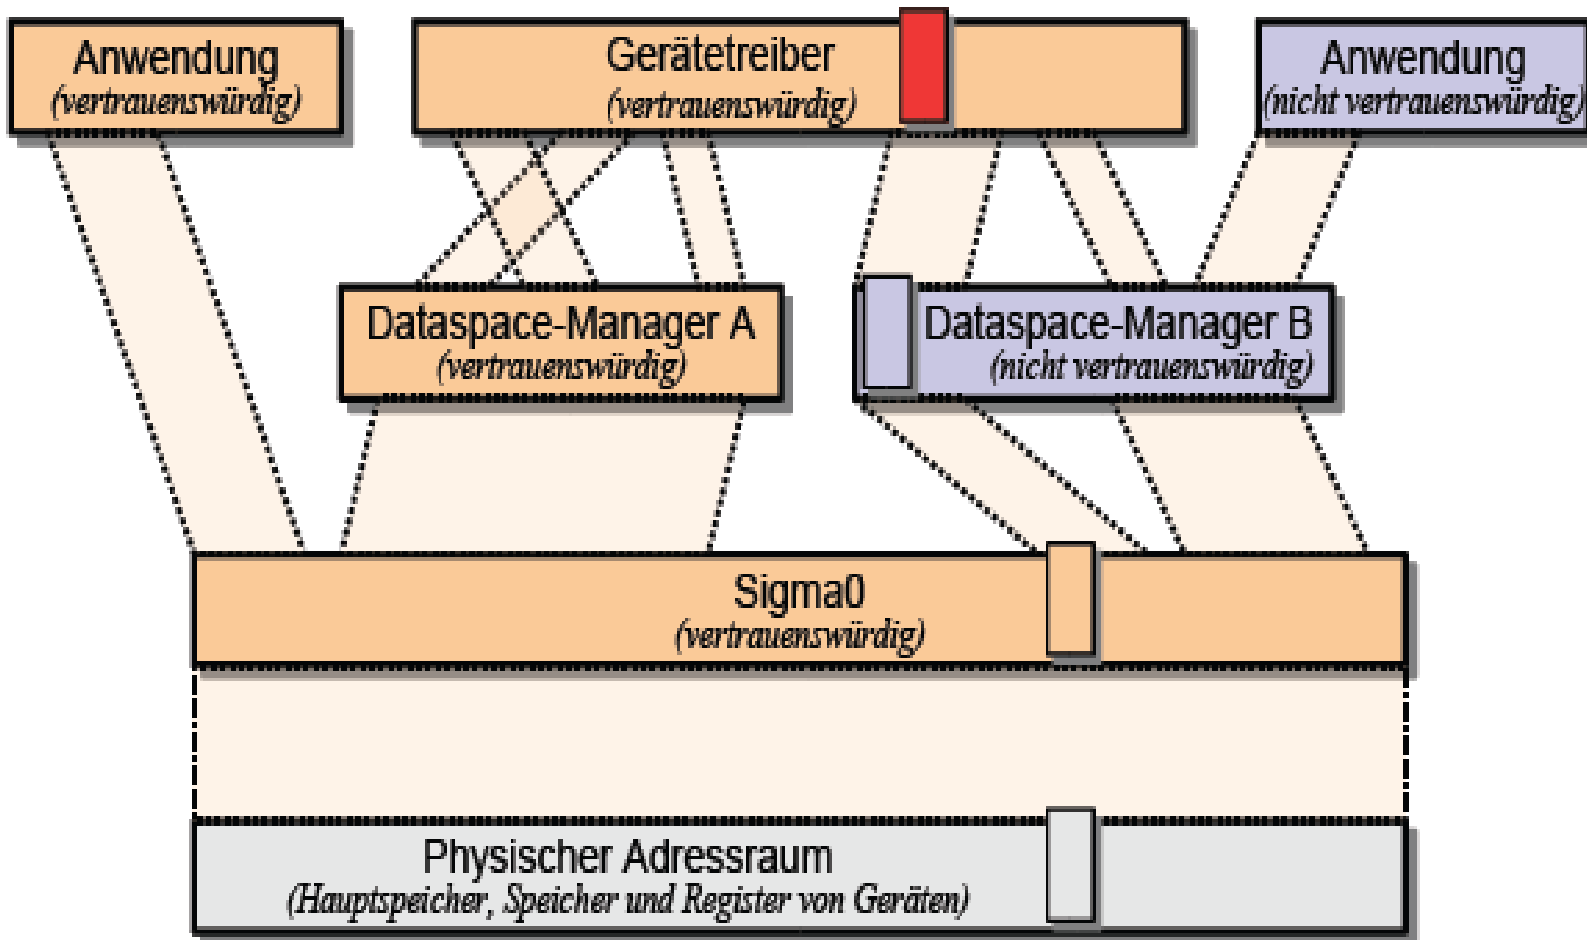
Anwendung
(vertrauenswürdig)

Gerätetreiber
(vertrauenswürdig)

Anwendung
(nicht vertrauenswürdig)

Dataspace-Manager A
(vertrauenswürdig)

Dataspace-Manager B
(nicht vertrauenswürdig)

Sigma0
(vertrauenswürdig)

Physischer Adressraum
(Hauptspeicher, Speicher und Register von Geräten)